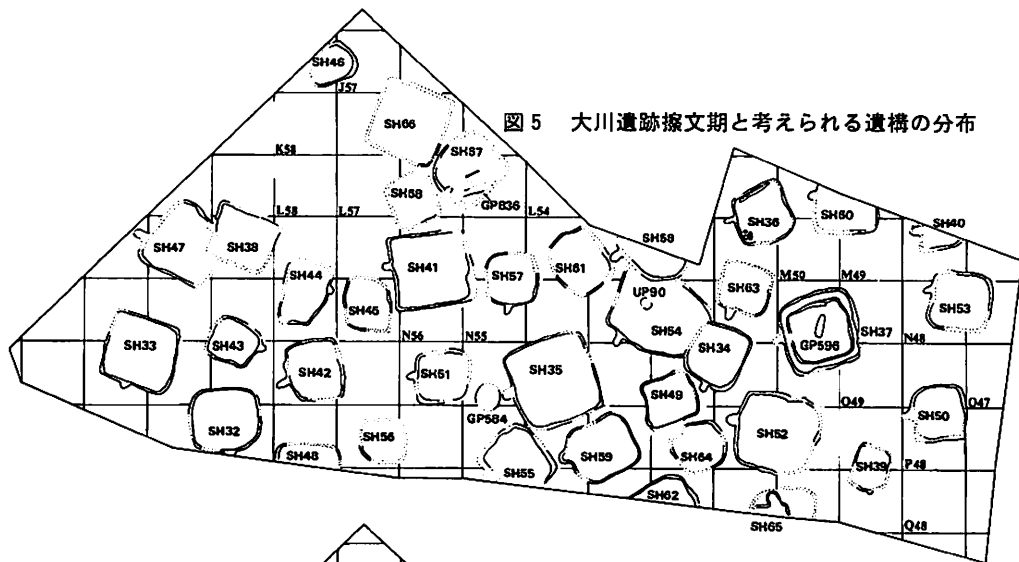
図 5　大川遺跡擦文期と考えられる遺構の分布

SH46
J57
SH66
K58
SH67
SH58
GP636
L58
L57
L54
SH47
SH38
SH44
SH41
SH57
SH61
SH59
SH36
SH60
SH40
SH45
UP90
SH63
M50
M49
SH53
SH33
SH43
N56
N55
SH54
SH34
SH37
GP596
N48
SH42
SH51
SH35
SH49
O49
SH50
O47
SH32
GP584
SH52
SH56
SH48
SH55
SH59
SH64
SH39
P48
SH62
SH65
Q48